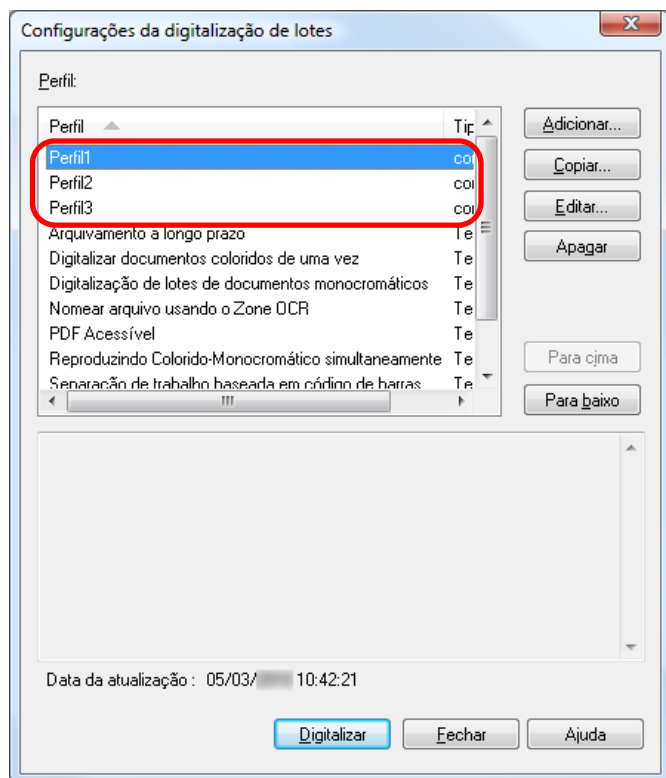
Configurações da digitalização de lotes

Perfil:

| Perfil | Tip |
|---|---|
| Perfil1 | co |
| Perfil2 | co |
| Perfil3 | co |
| Arquivamento a longo prazo | Te |
| Digitalizar documentos coloridos de uma vez | Te |
| Digitalização de lotes de documentos monocromáticos | Te |
| Nomear arquivo usando o Zone OCR | Te |
| PDF Acessível | Te |
| Reproduzindo Colorido-Monocromático simultaneamente | Te |
| Separação de trabalho baseada em código de barras | Te |

Adicionar...
Copiar...
Editar...
Apagar
Para cima
Para baixo

Data da atualização : 05/03/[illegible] 10:42:21

Digitalizar
Fechar
Ajuda